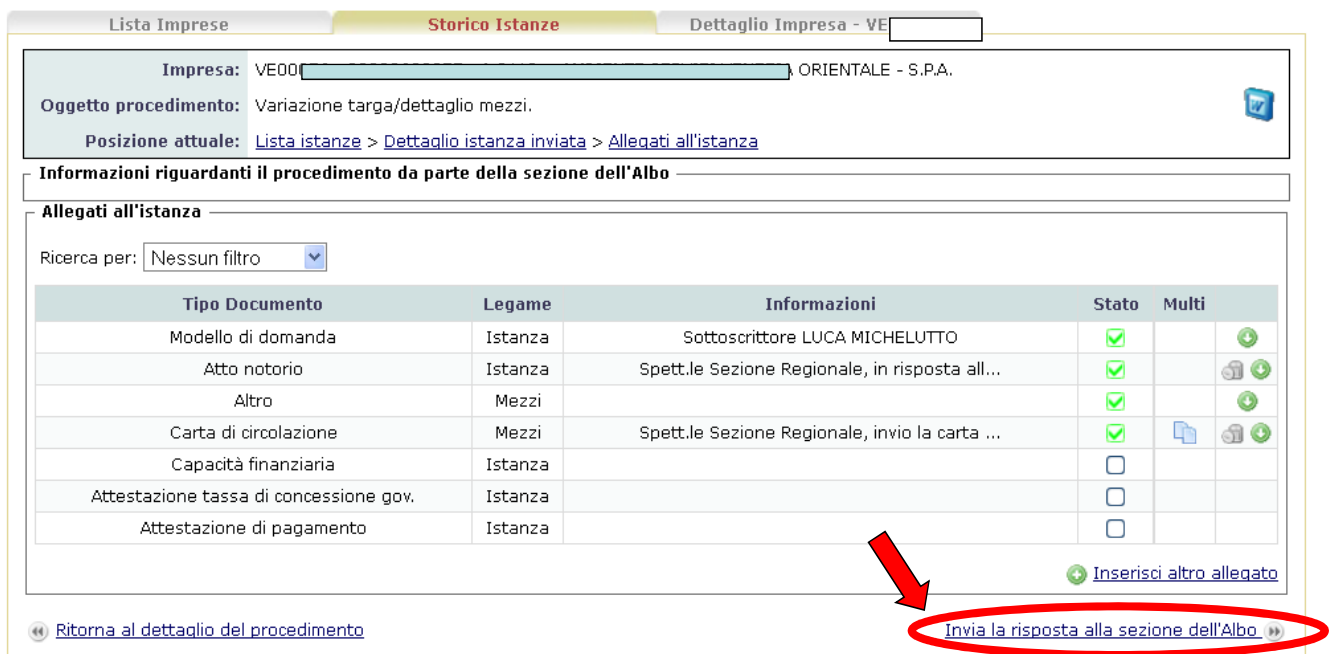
Lista Imprese | Storico Istanze | Dettaglio Impresa - VE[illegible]

Impresa: VE00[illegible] ORIENTALE - S.P.A.
Oggetto procedimento: Variazione targa/dettaglio mezzi.
Posizione attuale: Lista istanze > Dettaglio istanza inviata > Allegati all'istanza

Informazioni riguardanti il procedimento da parte della sezione dell'Albo

Allegati all'istanza

Ricerca per: Nessun filtro

| Tipo Documento | Legame | Informazioni | Stato | Multi | |
|---|---|---|---|---|---|
| Modello di domanda | Istanza | Sottoscrittore LUCA MICHELUTTO | | | |
| Atto notorio | Istanza | Spett.le Sezione Regionale, in risposta all... | | | |
| Altro | Mezzi | | | | |
| Carta di circolazione | Mezzi | Spett.le Sezione Regionale, invio la carta ... | | | |
| Capacità finanziaria | Istanza | | | | |
| Attestazione tassa di concessione gov. | Istanza | | | | |
| Attestazione di pagamento | Istanza | | | | |

Inserisci altro allegato

Ritorna al dettaglio del procedimento

Invia la risposta alla sezione dell'Albo